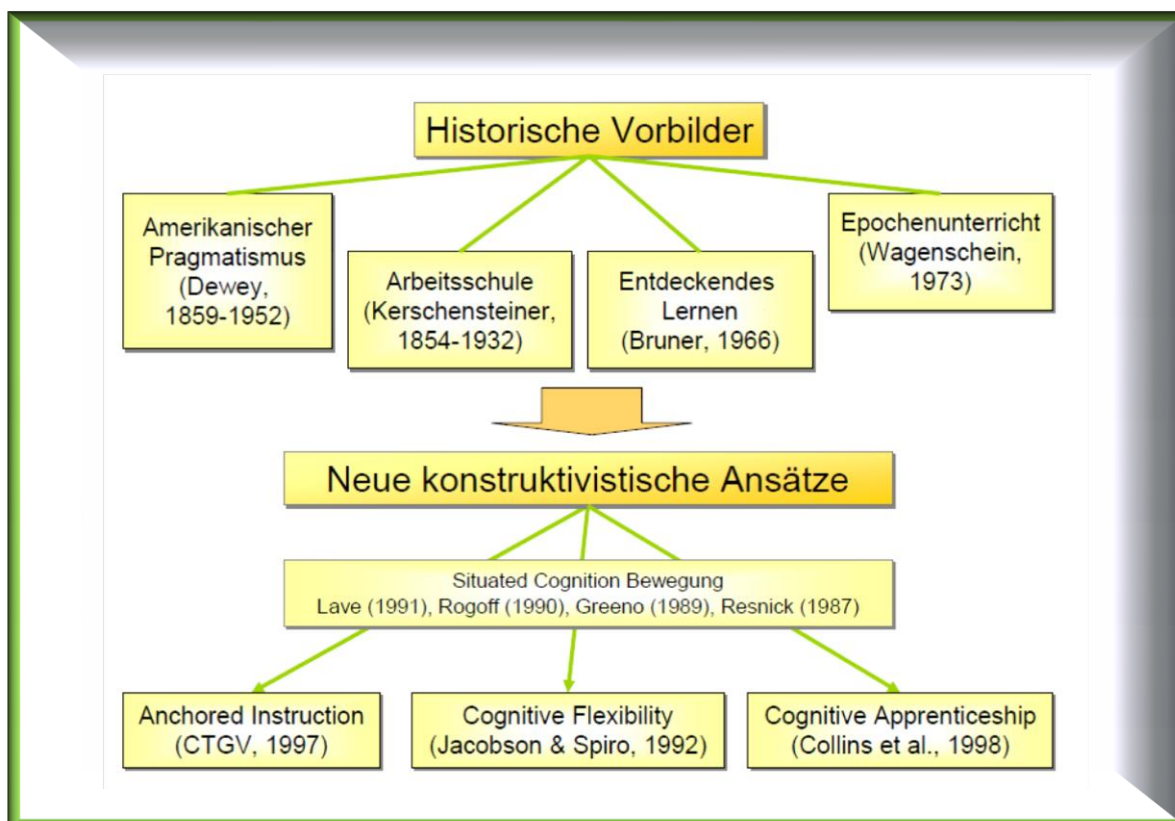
Historische Vorbilder

Amerikanischer Pragmatismus (Dewey, 1859-1952)

Arbeitsschule (Kerschensteiner, 1854-1932)

Entdeckendes Lernen (Bruner, 1966)

Epochenunterricht (Wagenschein, 1973)

Neue konstruktivistische Ansätze

Situated Cognition Bewegung
Lave (1991), Rogoff (1990), Greeno (1989), Resnick (1987)

Anchored Instruction (CTGV, 1997)

Cognitive Flexibility (Jacobson & Spiro, 1992)

Cognitive Apprenticeship (Collins et al., 1998)